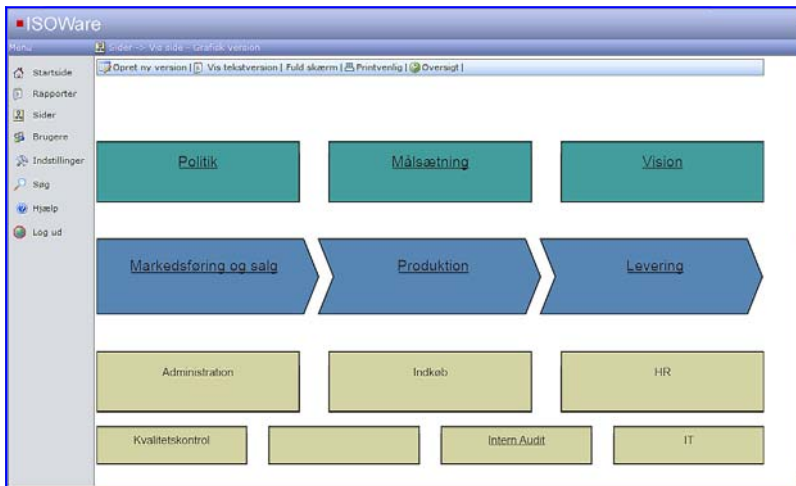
ISOWare

Menu

Sider -> Vis side - Grafisk version

Startside
Rapporter
Sider
Brugere
Indstillinger
Søg
Hjælp
Log ud

Opret ny version | Vis tekstversion | Fuld skærm | Printvenlig | Oversigt |

Politik

Målsætning

Vision

Markedsføring og salg

Produktion

Levering

Administration

Indkøb

HR

Kvalitetskontrol

Intern Audit

IT